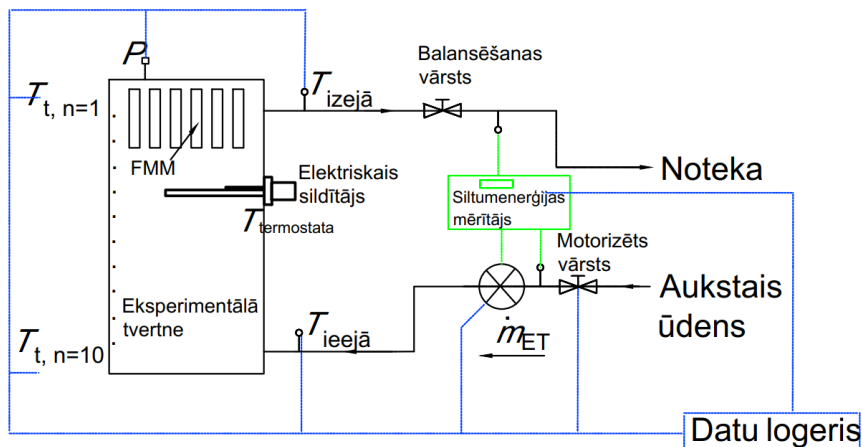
$P$

$T_{t,\ n=1}$

FMM

$T_{izejā}$

Balansēšanas vārsts

Elektriskais sildītājs

$T_{termostata}$

Noteka

Siltumenerģijas mērītājs

Motorizēts vārsts

Aukstais ūdens

Eksperimentālā tvertne

$T_{ieejā}$

$\dot{m}_{ET}$

$T_{t,\ n=10}$

Datu logeris